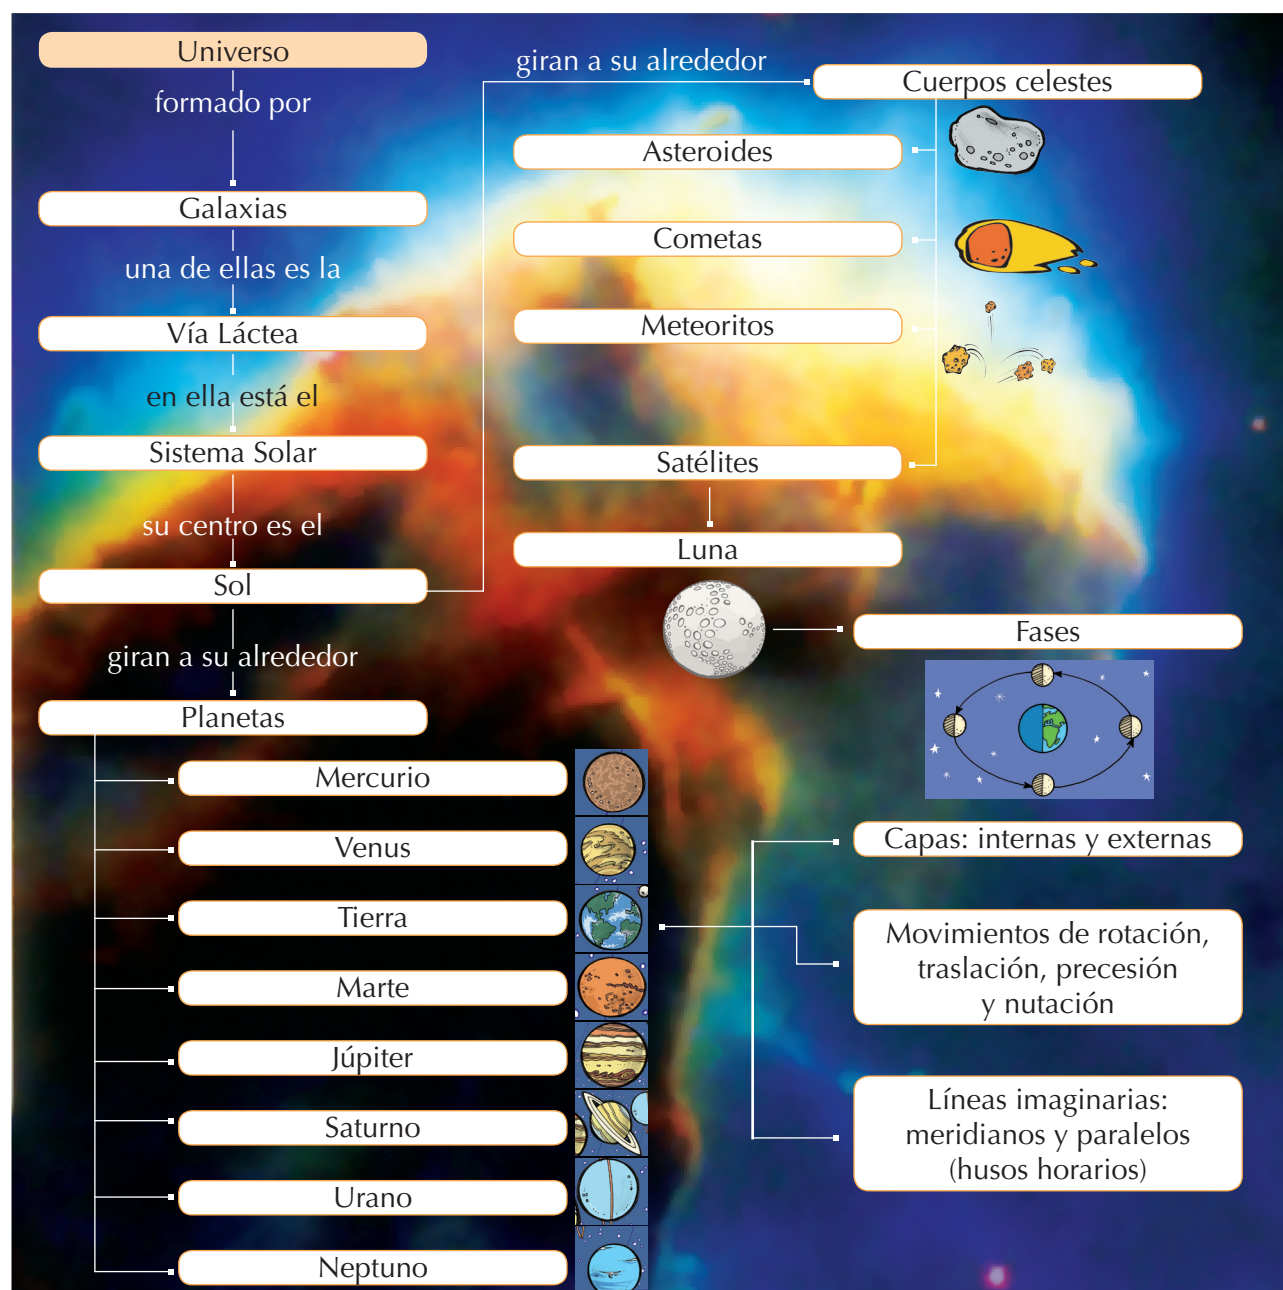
Universo

formado por

Galaxias

una de ellas es la

Vía Láctea

en ella está el

Sistema Solar

su centro es el

Sol

giran a su alrededor

Planetas

Mercurio

Venus

Tierra

Marte

Júpiter

Saturno

Urano

Neptuno

giran a su alrededor

Cuerpos celestes

Asteroides

Cometas

Meteoritos

Satélites

Luna

Fases

Capas: internas y externas

Movimientos de rotación, traslación, precesión y nutación

Líneas imaginarias: meridianos y paralelos (husos horarios)